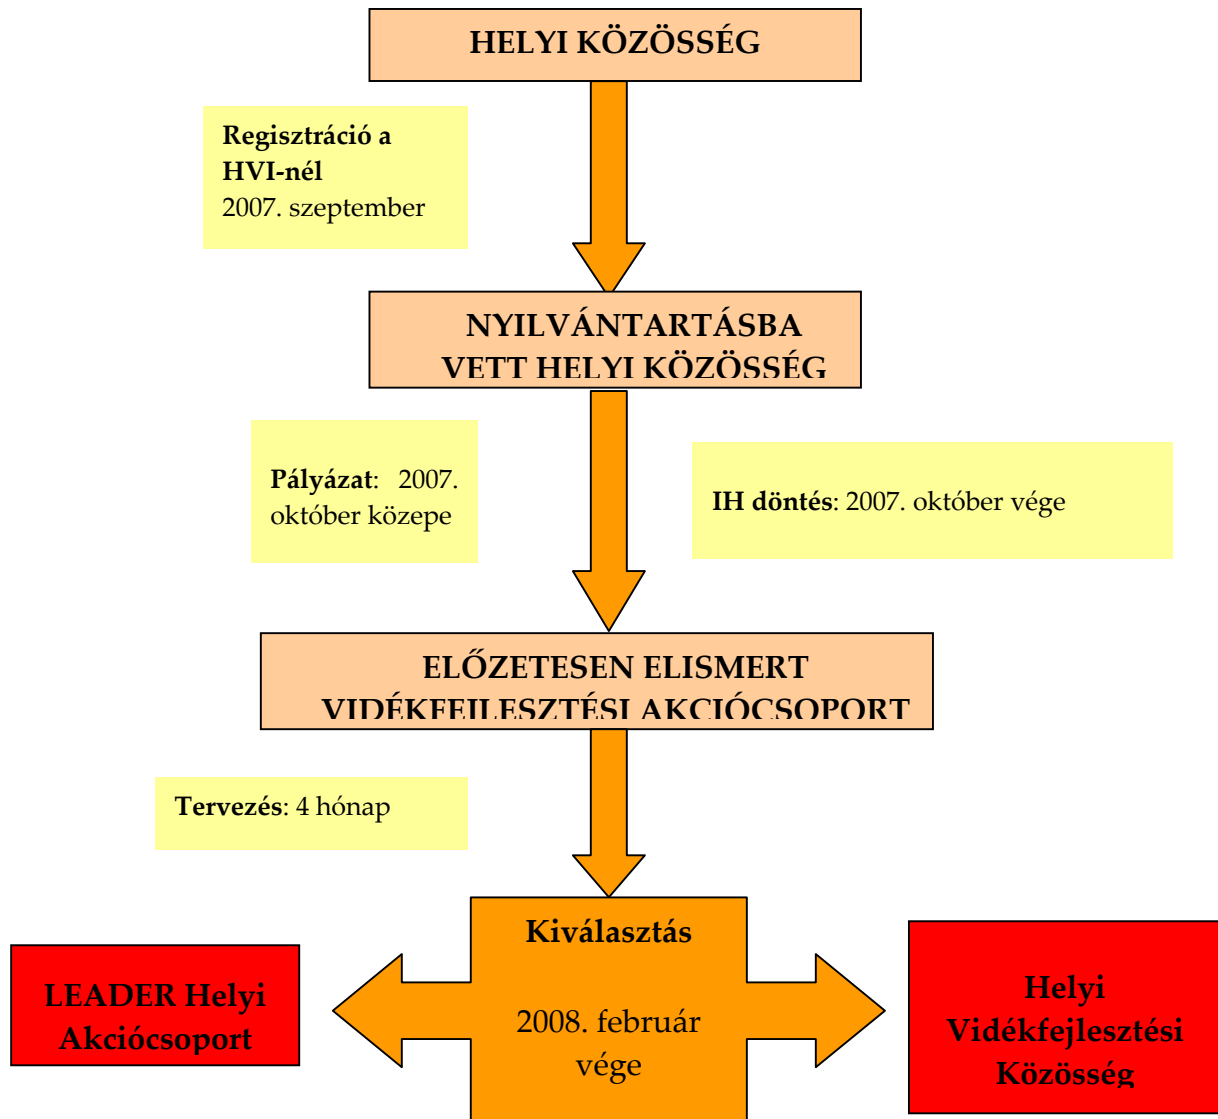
HELYI KÖZÖSSÉG

Regisztráció a HVI-nél
2007. szeptember

NYILVÁNTARTÁSBA VETT HELYI KÖZÖSSÉG

Pályázat: 2007. október közepe

IH döntés: 2007. október vége

ELŐZETESEN ELISMERT VIDÉKFEJLESZTÉSI AKCIÓCSOPORT

Tervezés: 4 hónap

Kiválasztás

2008. február vége

LEADER Helyi Akciócsoport

Helyi Vidékfejlesztési Közösség